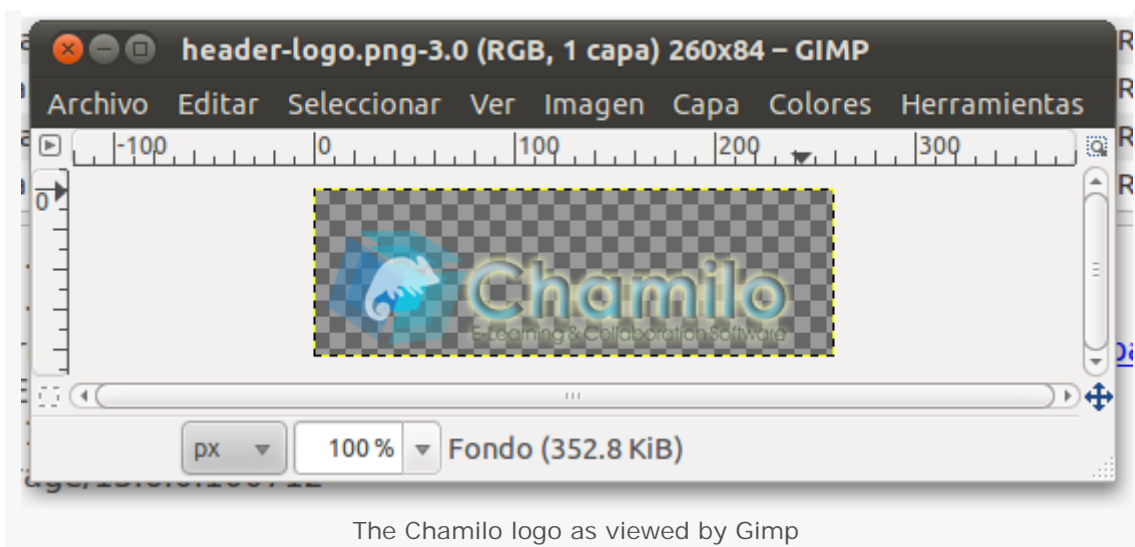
header-logo.png-3.0 (RGB, 1 capa) 260x84 – GIMP

Archivo Editar Seleccionar Ver Imagen Capa Colores Herramientas

-100 0 100 200 300

0

Chamilo

E-learning & Collaboration Software

px 100 % Fondo (352.8 KiB)

The Chamilo logo as viewed by Gimp